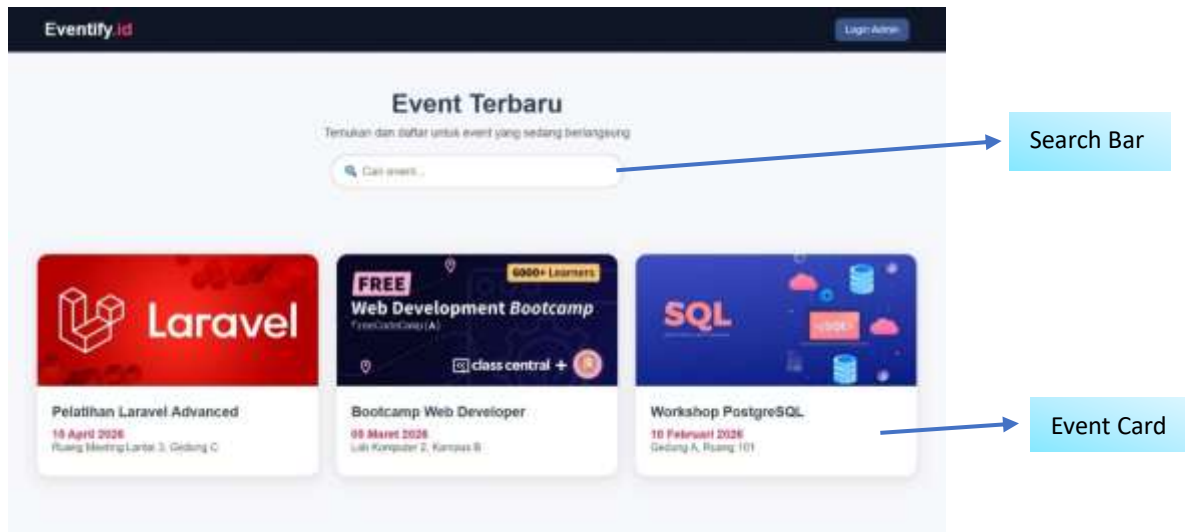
Eventify.id

Login Admin

Event Terbaru

Temukan dan daftar untuk event yang sedang berlangsung

Cari event...

Search Bar

Laravel

FREE

6000+ Learners

Web Development Bootcamp

FreeCodeCamp (A)

class central +

SQL

<SQL>

Pelatihan Laravel Advanced

10 April 2026

Ruang Meeting Lantai 3, Gedung C

Bootcamp Web Developer

05 Maret 2026

Lab Komputer 2, Kampus B

Workshop PostgreSQL

10 Februari 2026

Gedung A, Ruang 101

Event Card